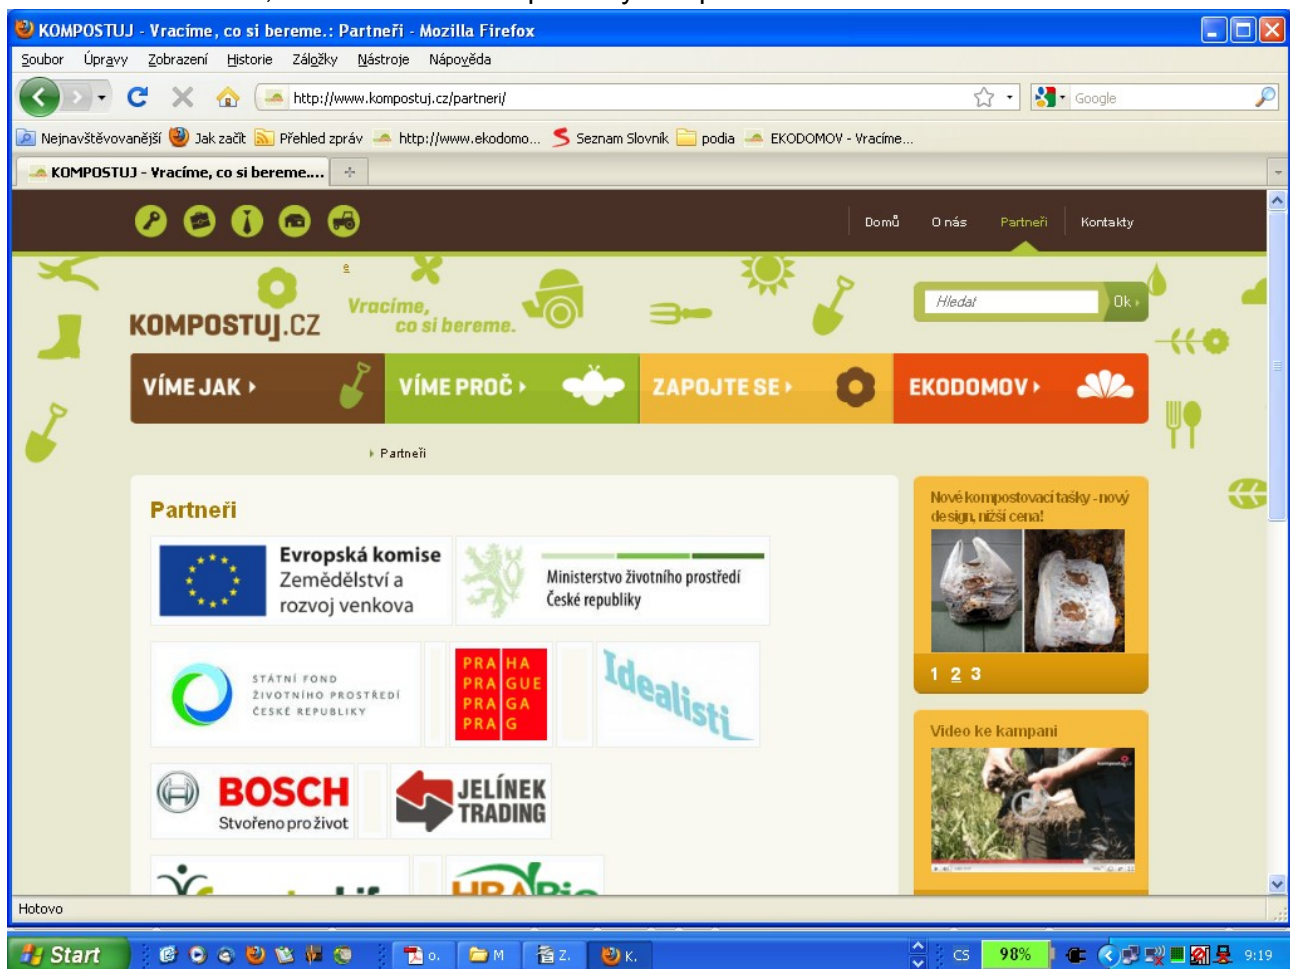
KOMPOSTUJ - Vracíme, co si bereme.: Partneři - Mozilla Firefox

Soubor Úpravy Zobrazení Historie Záložky Nástroje Nápověda

http://www.kompostuj.cz/partneri/

Google

Nejnavštěvovanější Jak začít Přehled zpráv http://www.ekodomo... Seznam Slovník podia EKODOMOV - Vracíme...

KOMPOSTUJ - Vracíme, co si bereme....

Domů O nás Partneři Kontakty

KOMPOSTUJ.CZ Vracíme, co si bereme.

Hledat Ok

VÍME JAK VÍME PROČ ZAPOJTE SE EKODOMOV

Partneři

Partneři

Evropská komise Zemědělství a rozvoj venkova

Ministerstvo životního prostředí České republiky

STÁTNÍ FOND ŽIVOTNÍHO PROSTŘEDÍ ČESKÉ REPUBLIKY

PRA HA PRA GUE PRA GA PRA G

Idealisti

BOSCH Stvořeno pro život

JELÍNEK TRADING

Nové kompostovací tašky - nový design, nižší cena!

1 2 3

Video ke kampani

Hotovo

Start

CS 98% 9:19